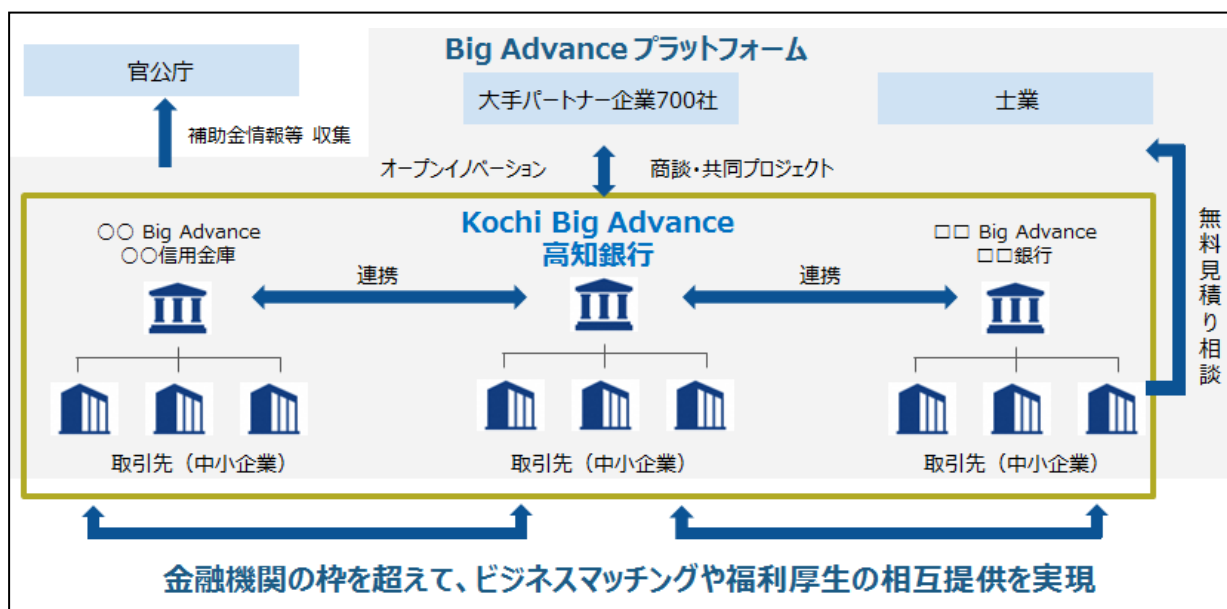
官公庁

補助金情報等 収集

Big Advance プラットフォーム

大手パートナー企業700社

士業

オープンイノベーション

商談・共同プロジェクト

無料見積り相談

〇〇 Big Advance
〇〇信用金庫

Kochi Big Advance
高知銀行

□□ Big Advance
□□銀行

連携

連携

取引先（中小企業）

取引先（中小企業）

取引先（中小企業）

金融機関の枠を超えて、ビジネスマッチングや福利厚生の相互提供を実現